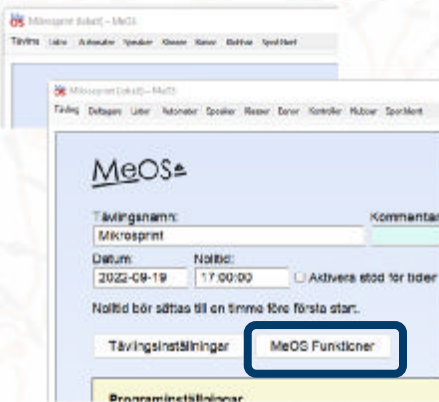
Mikrosprint (lokal) – MeOS
Tävling Listor Automater Speaker Klasser Banor Klubbar SportIdent

Mikrosprint (lokal) – MeOS
Tävling Deltagare Lag Listor Automater Speaker Klasser Banor Kontroller Klubbar SportIdent

MeOS

Tävlingsnamn:
Mikrosprint
Kommentar
Datum:
2022-09-19
Nolltid:
17:00:00
Aktivera stöd för tider

Nolltid bör sättas till en timme före första start.

Tävlingsinställningar
MeOS Funktioner

Programinställningar